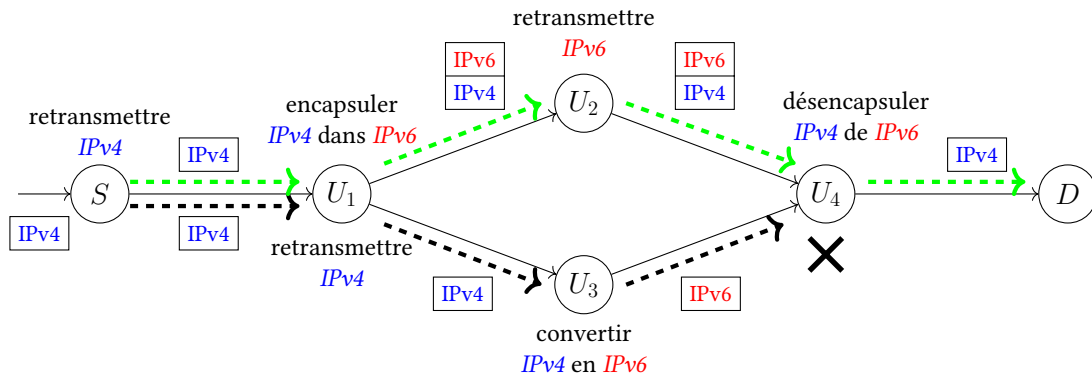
retransmettre
IPv6

IPv6
IPv4

IPv6
IPv4

retransmettre
IPv4

encapsuler
IPv4 dans IPv6

désencapsuler
IPv4 de IPv6

IPv4

IPv4

$S$

$U_1$

$U_2$

$U_3$

$U_4$

$D$

IPv4

IPv4

retransmettre
IPv4

IPv4

IPv6

convertir
IPv4 en IPv6